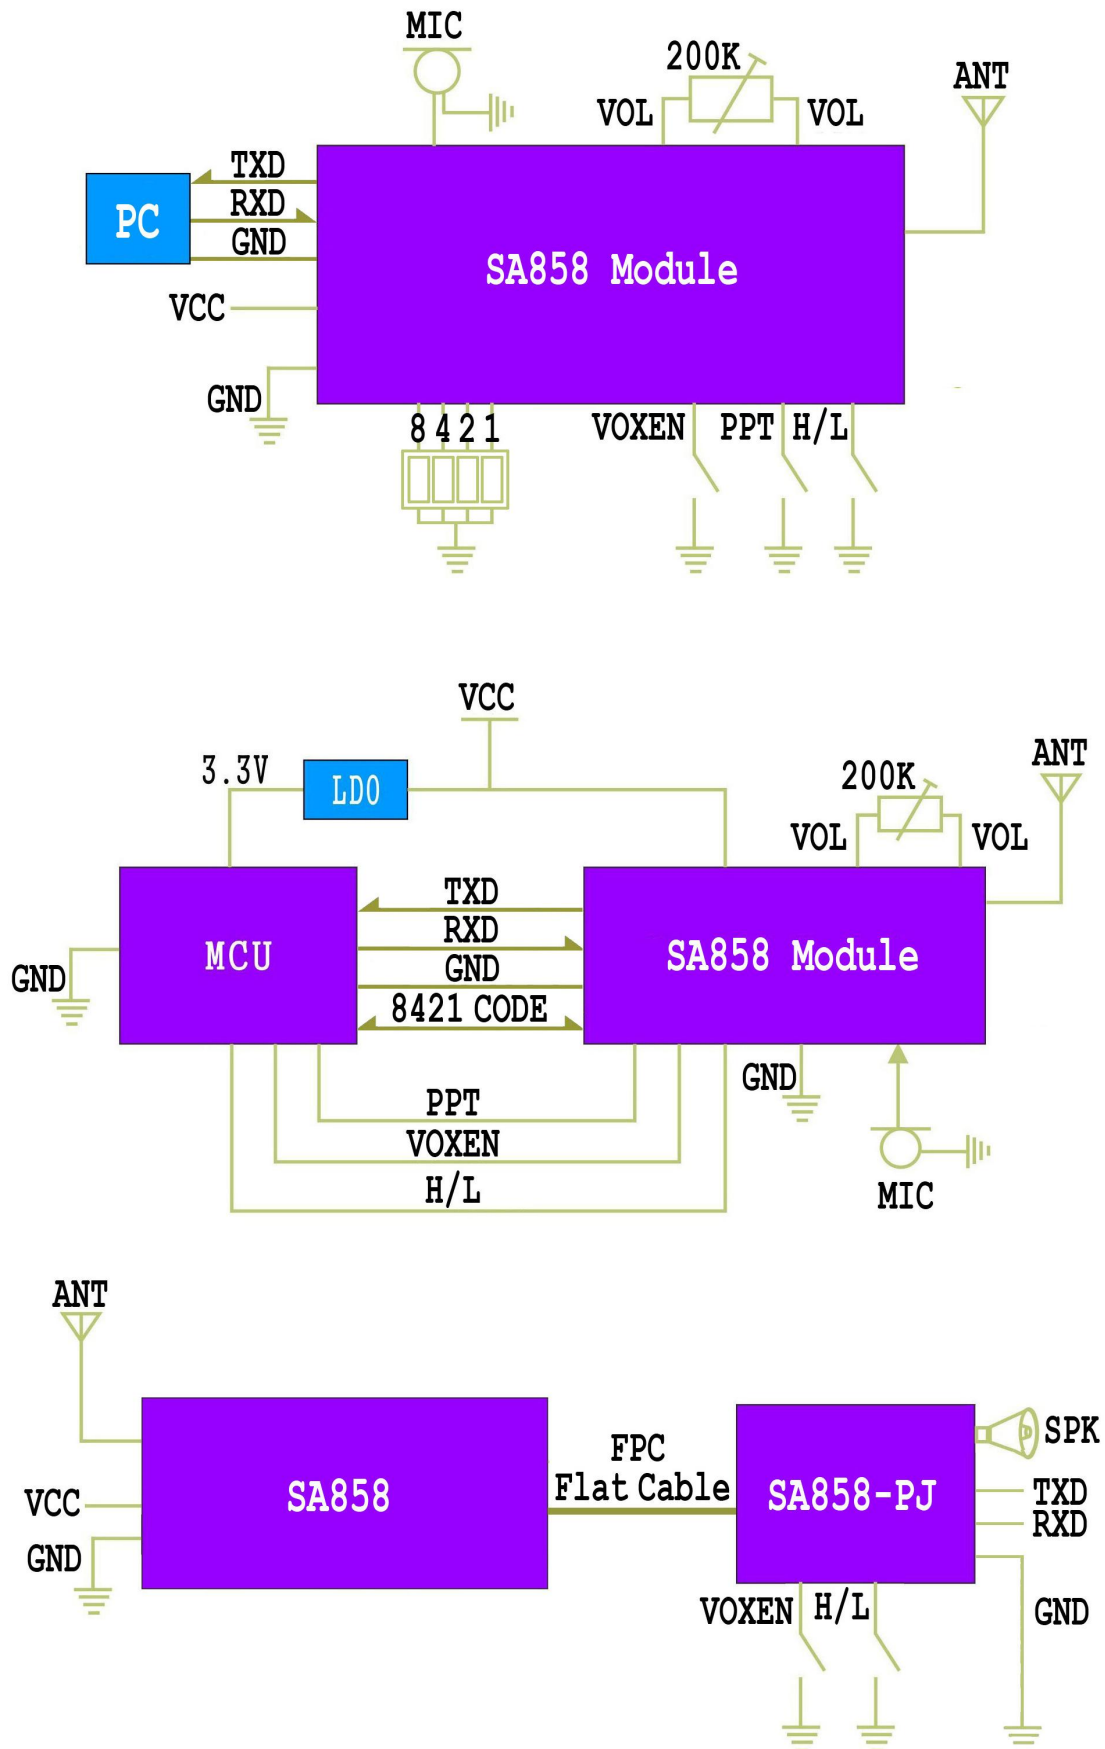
MIC
200K
VOL
VOL
ANT
PC
TXD
RXD
GND
SA858 Module
VCC
GND
8 4 2 1
VOXEN
PPT
H/L

VCC
3.3V
LDO
200K
ANT
VOL
VOL
MCU
TXD
RXD
GND
8421 CODE
SA858 Module
GND
GND
PPT
VOXEN
H/L
MIC

ANT
SA858
FPC
Flat Cable
SA858-PJ
SPK
TXD
RXD
VCC
GND
VOXEN
H/L
GND